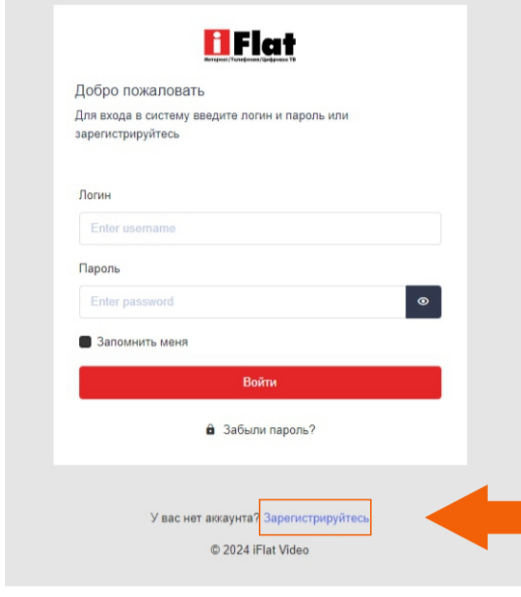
iFlat
Интернет|Телефония|Цифровое ТВ

Добро пожаловать

Для входа в систему введите логин и пароль или зарегистрируйтесь

Логин

Enter username

Пароль

Enter password

Запомнить меня

Войти

Забыли пароль?

У вас нет аккаунта? Зарегистрируйтесь

© 2024 iFlat Video